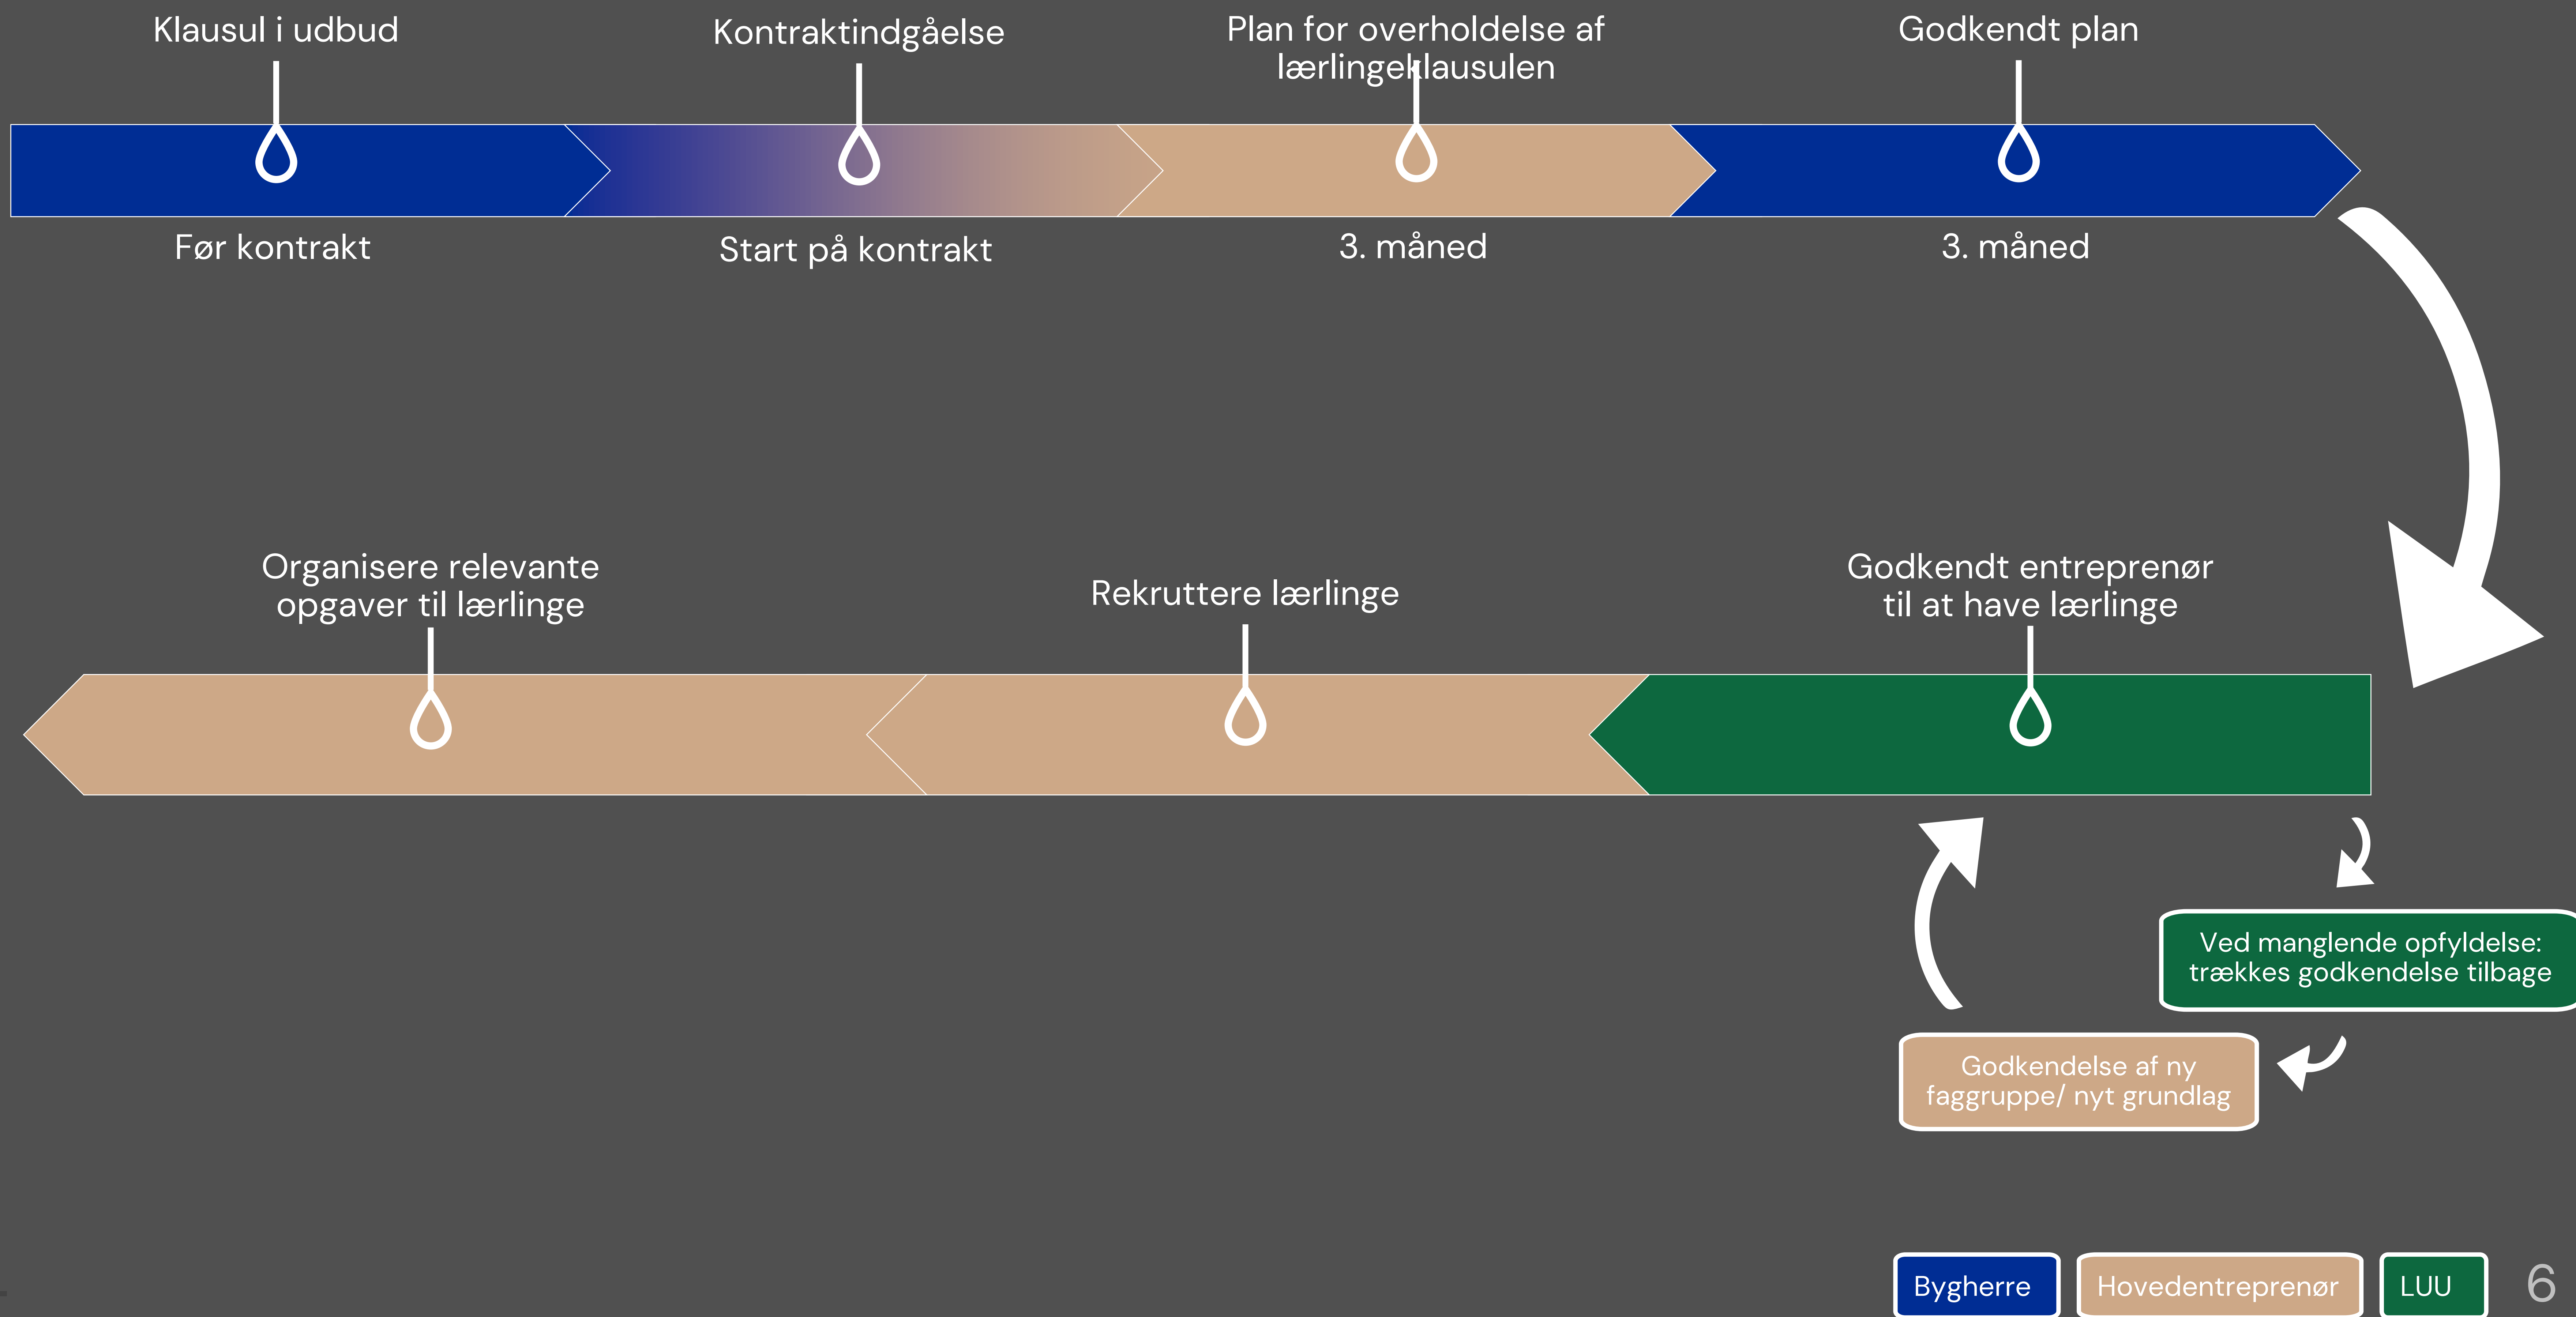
Klausul i udbud

Kontraktindgåelse

Plan for overholdelse af lærlingeklausulen

Godkendt plan

Før kontrakt

Start på kontrakt

3. måned

3. måned

Organisere relevante opgaver til lærlinge

Rekruttere lærlinge

Godkendt entreprenør til at have lærlinge

Ved manglende opfyldelse: trækkes godkendelse tilbage

Godkendelse af ny faggruppe/ nyt grundlag

Bygherre

Hovedentreprenør

LUU

6